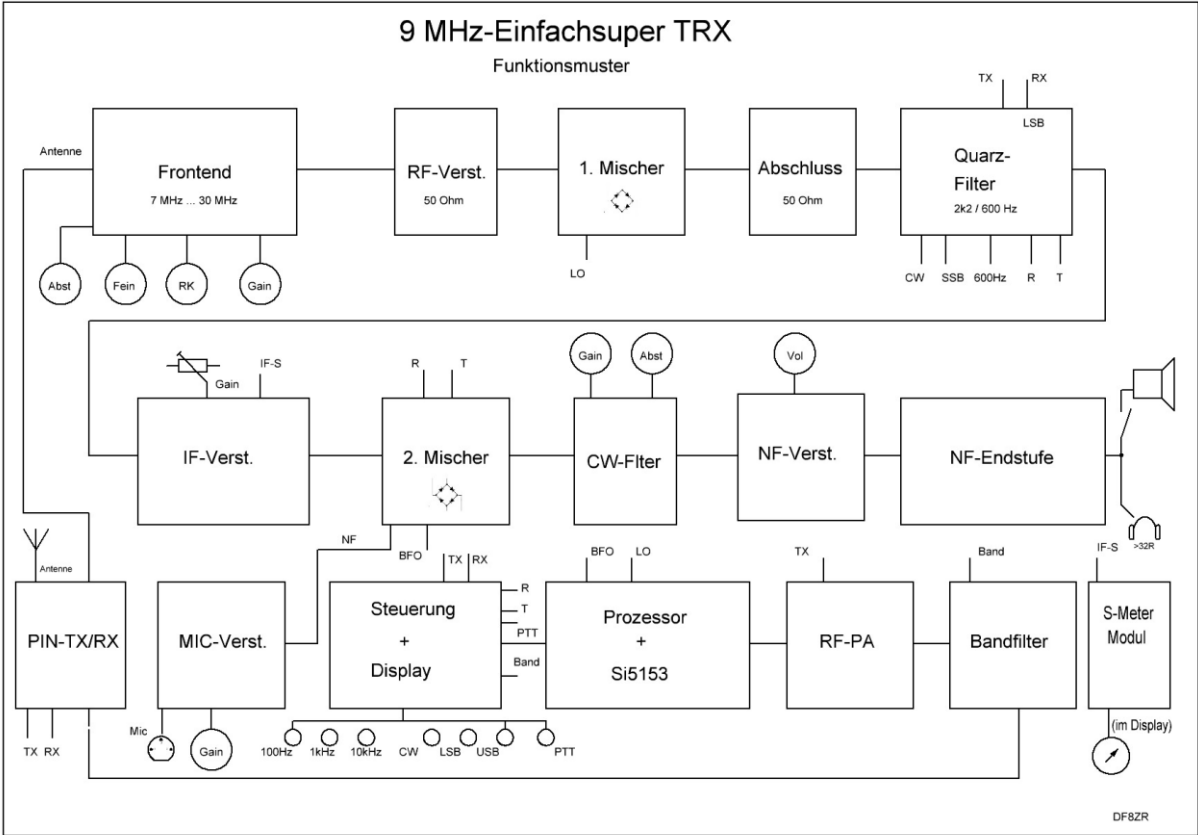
9 MHz-Einfachsuper TRX

Funktionsmuster

Antenne

Frontend

7 MHz ... 30 MHz

Abst

Fein

RK

Gain

RF-Verst.

50 Ohm

1. Mischer

LO

Abschluss

50 Ohm

TX

RX

LSB

Quarz-Filter

2k2 / 600 Hz

CW

SSB

600Hz

R

T

Gain

IF-S

IF-Verst.

R

T

2. Mischer

Gain

Abst

CW-Flter

Vol

NF-Verst.

NF-Endstufe

>32R

Antenne

PIN-TX/RX

TX

RX

MIC-Verst.

Mic

Gain

NF

BFO

TX

RX

Steuerung

+

Display

R

T

PTT

Band

100Hz

1kHz

10kHz

CW

LSB

USB

PTT

BFO

LO

Prozessor

+

Si5153

TX

RF-PA

Band

Bandfilter

IF-S

S-Meter Modul

(im Display)

DF8ZR